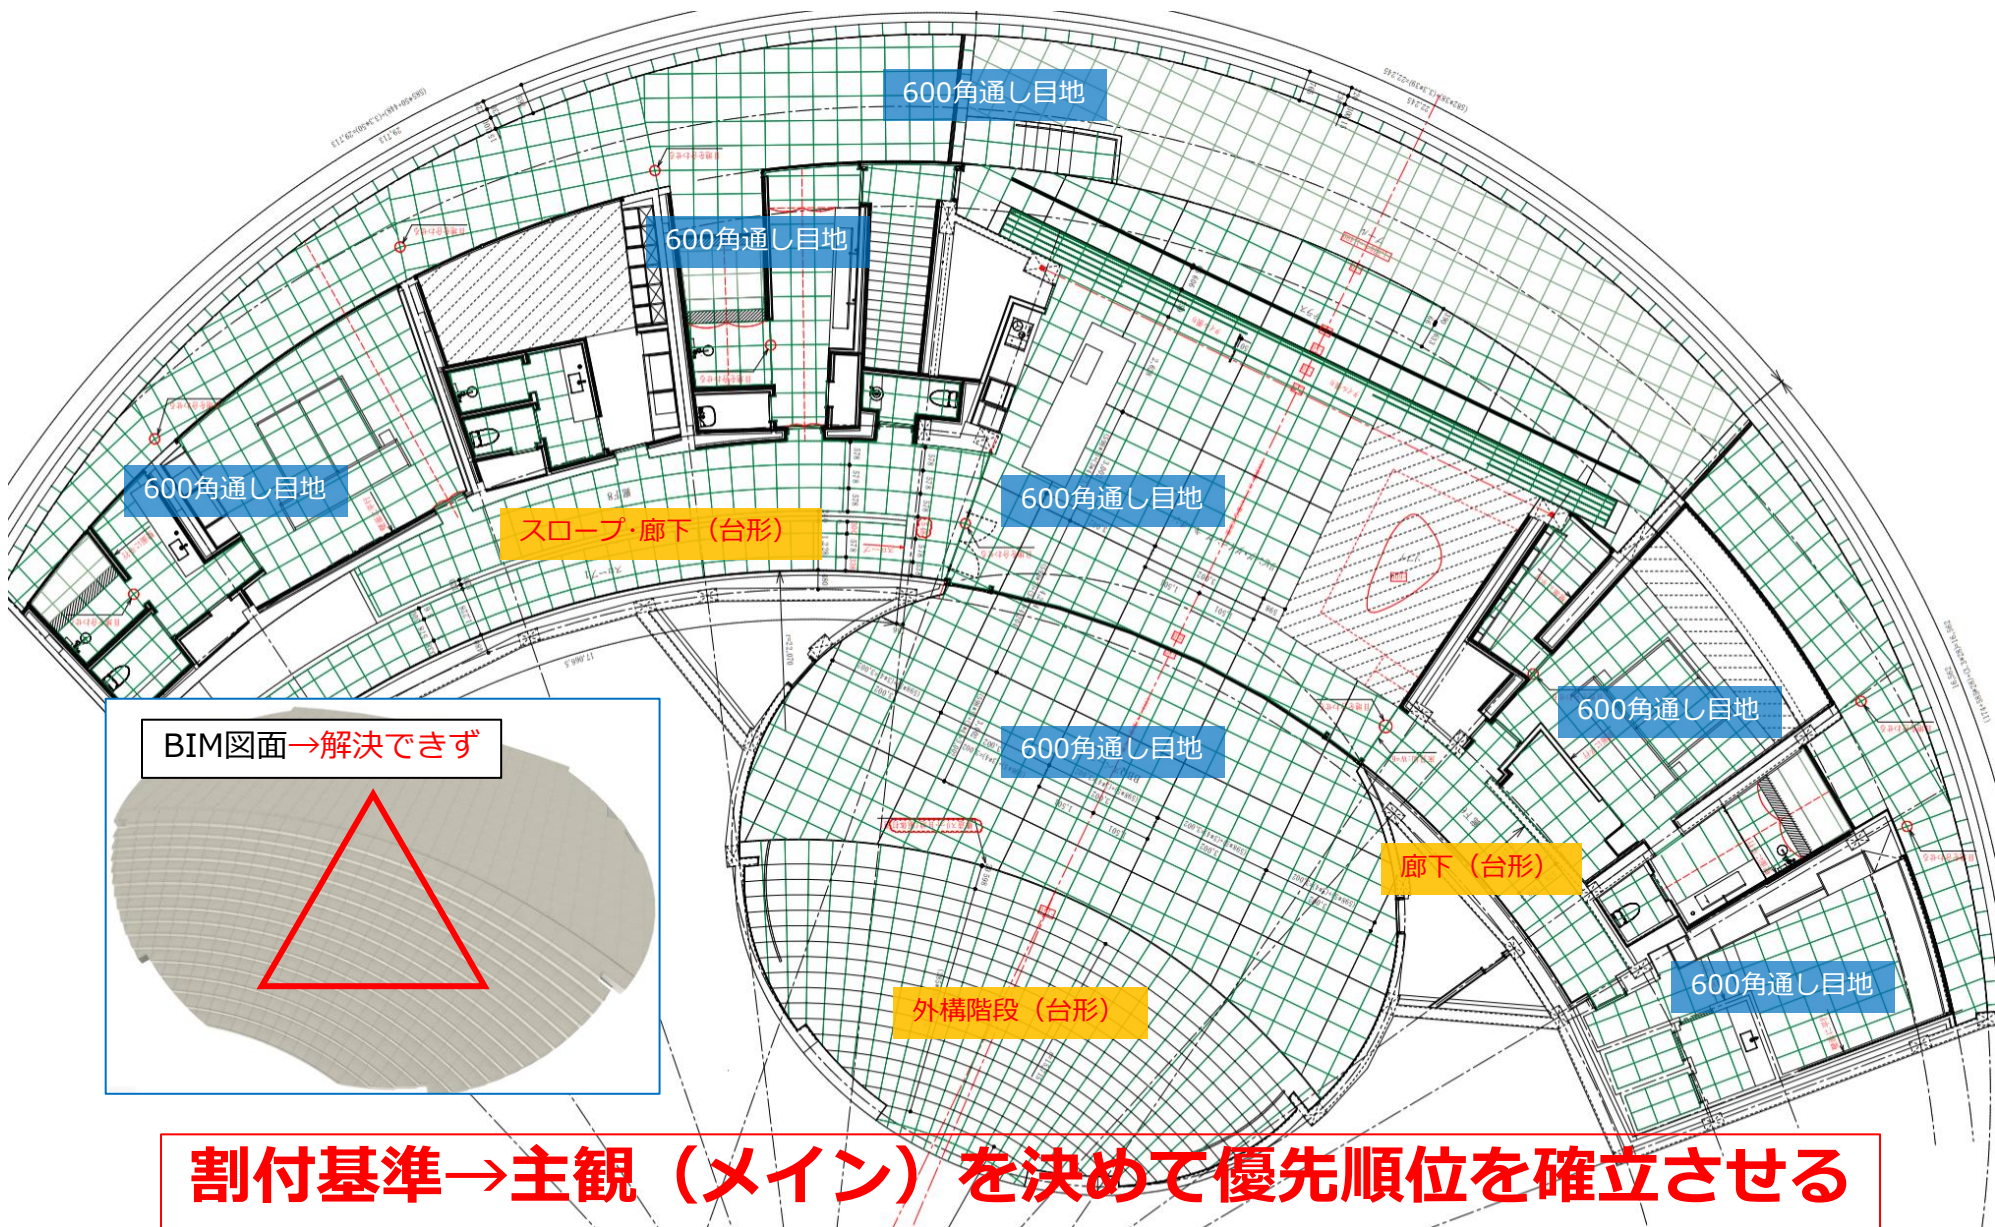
600角通し目地

600角通し目地

600角通し目地

スロープ·廊下（台形）

600角通し目地

600角通し目地

600角通し目地

廊下（台形）

600角通し目地

外構階段（台形）

BIM図面→解決できず

割付基準→主観（メイン）を決めて優先順位を確立させる